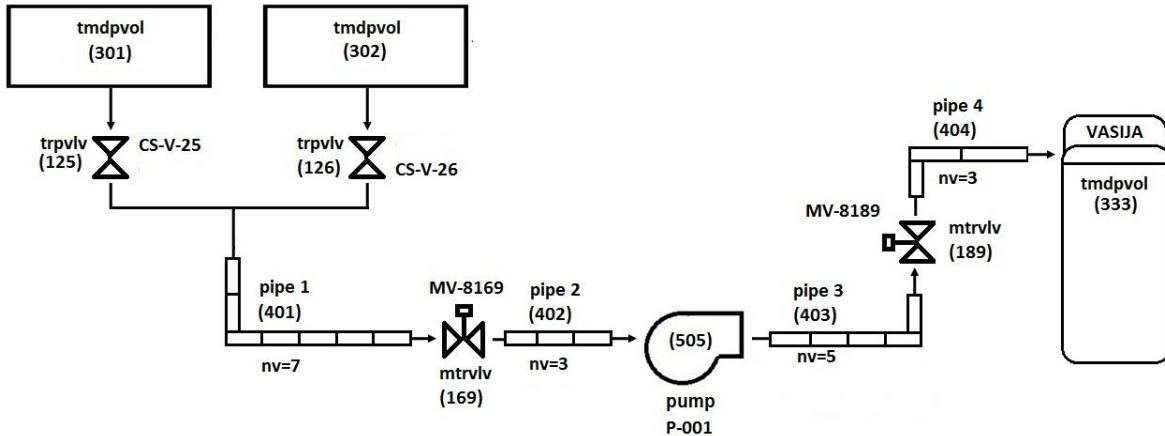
tmdpvol
(301)

tmdpvol
(302)

trpvlv
(125)
CS-V-25

trpvlv
(126)
CS-V-26

pipe 4
(404)
nv=3

VASIJA
tmdpvol
(333)

MV-8189
mtrvlv
(189)

pipe 1
(401)
nv=7

MV-8169
mtrvlv
(169)

pipe 2
(402)
nv=3

(505)
pump
P-001

pipe 3
(403)
nv=5